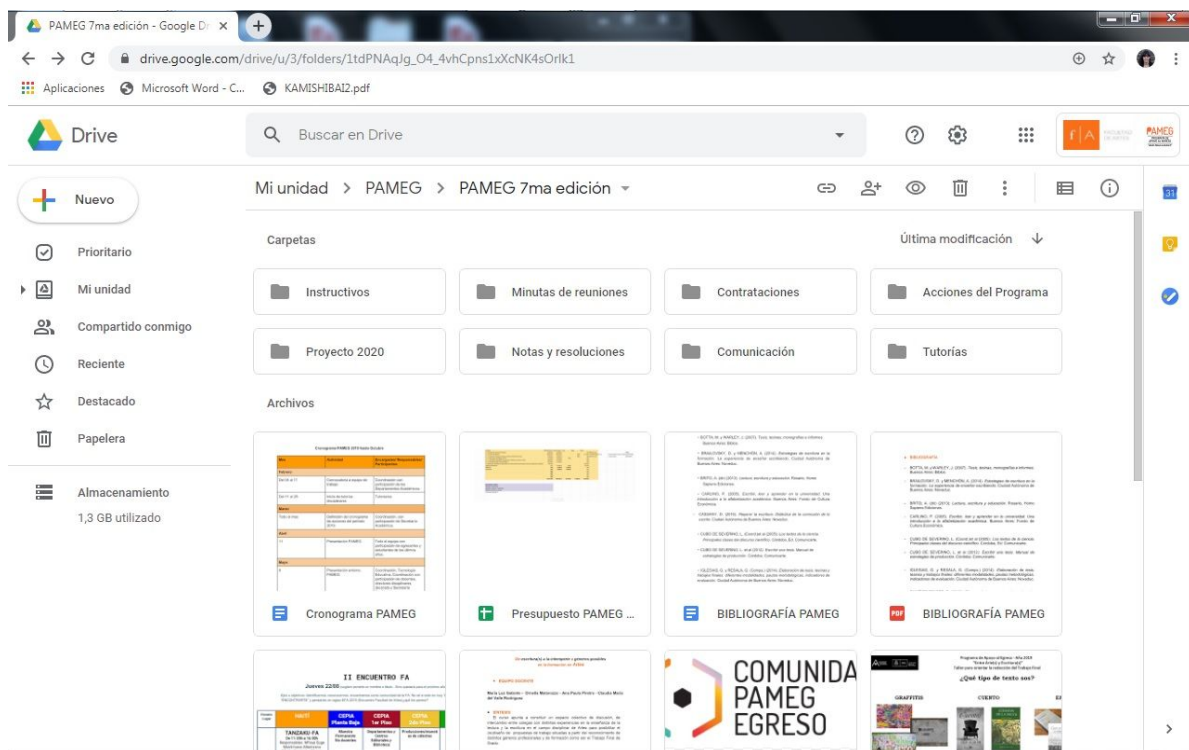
PAMEG 7ma edición - Google Dr ×

drive.google.com/drive/u/3/folders/1tdPNAqJg_O4_4vhCpns1xXcNK4sOrlk1

Aplicaciones Microsoft Word - C... KAMISHIBAI2.pdf

Drive

Buscar en Drive

PAMEG

Nuevo

Prioritario

Mi unidad

Compartido conmigo

Reciente

Destacado

Papelera

Almacenamiento

1,3 GB utilizado

Mi unidad > PAMEG > PAMEG 7ma edición

Carpetas

Última modificación

Instructivos

Minutas de reuniones

Contrataciones

Acciones del Programa

Proyecto 2020

Notas y resoluciones

Comunicación

Tutorías

Archivos

Cronograma PAMEG 2019 Gabo Escuela

Cronograma PAMEG

Presupuesto PAMEG ...

BIBLIOGRAFÍA PAMEG

BIBLIOGRAFÍA PAMEG

II ENCUENTRO FA

Jueves 22/08

¿Qué tipo de texto sos?

GRAFFITIS

CUENTO

COMUNIDAD PAMEG EGRESO